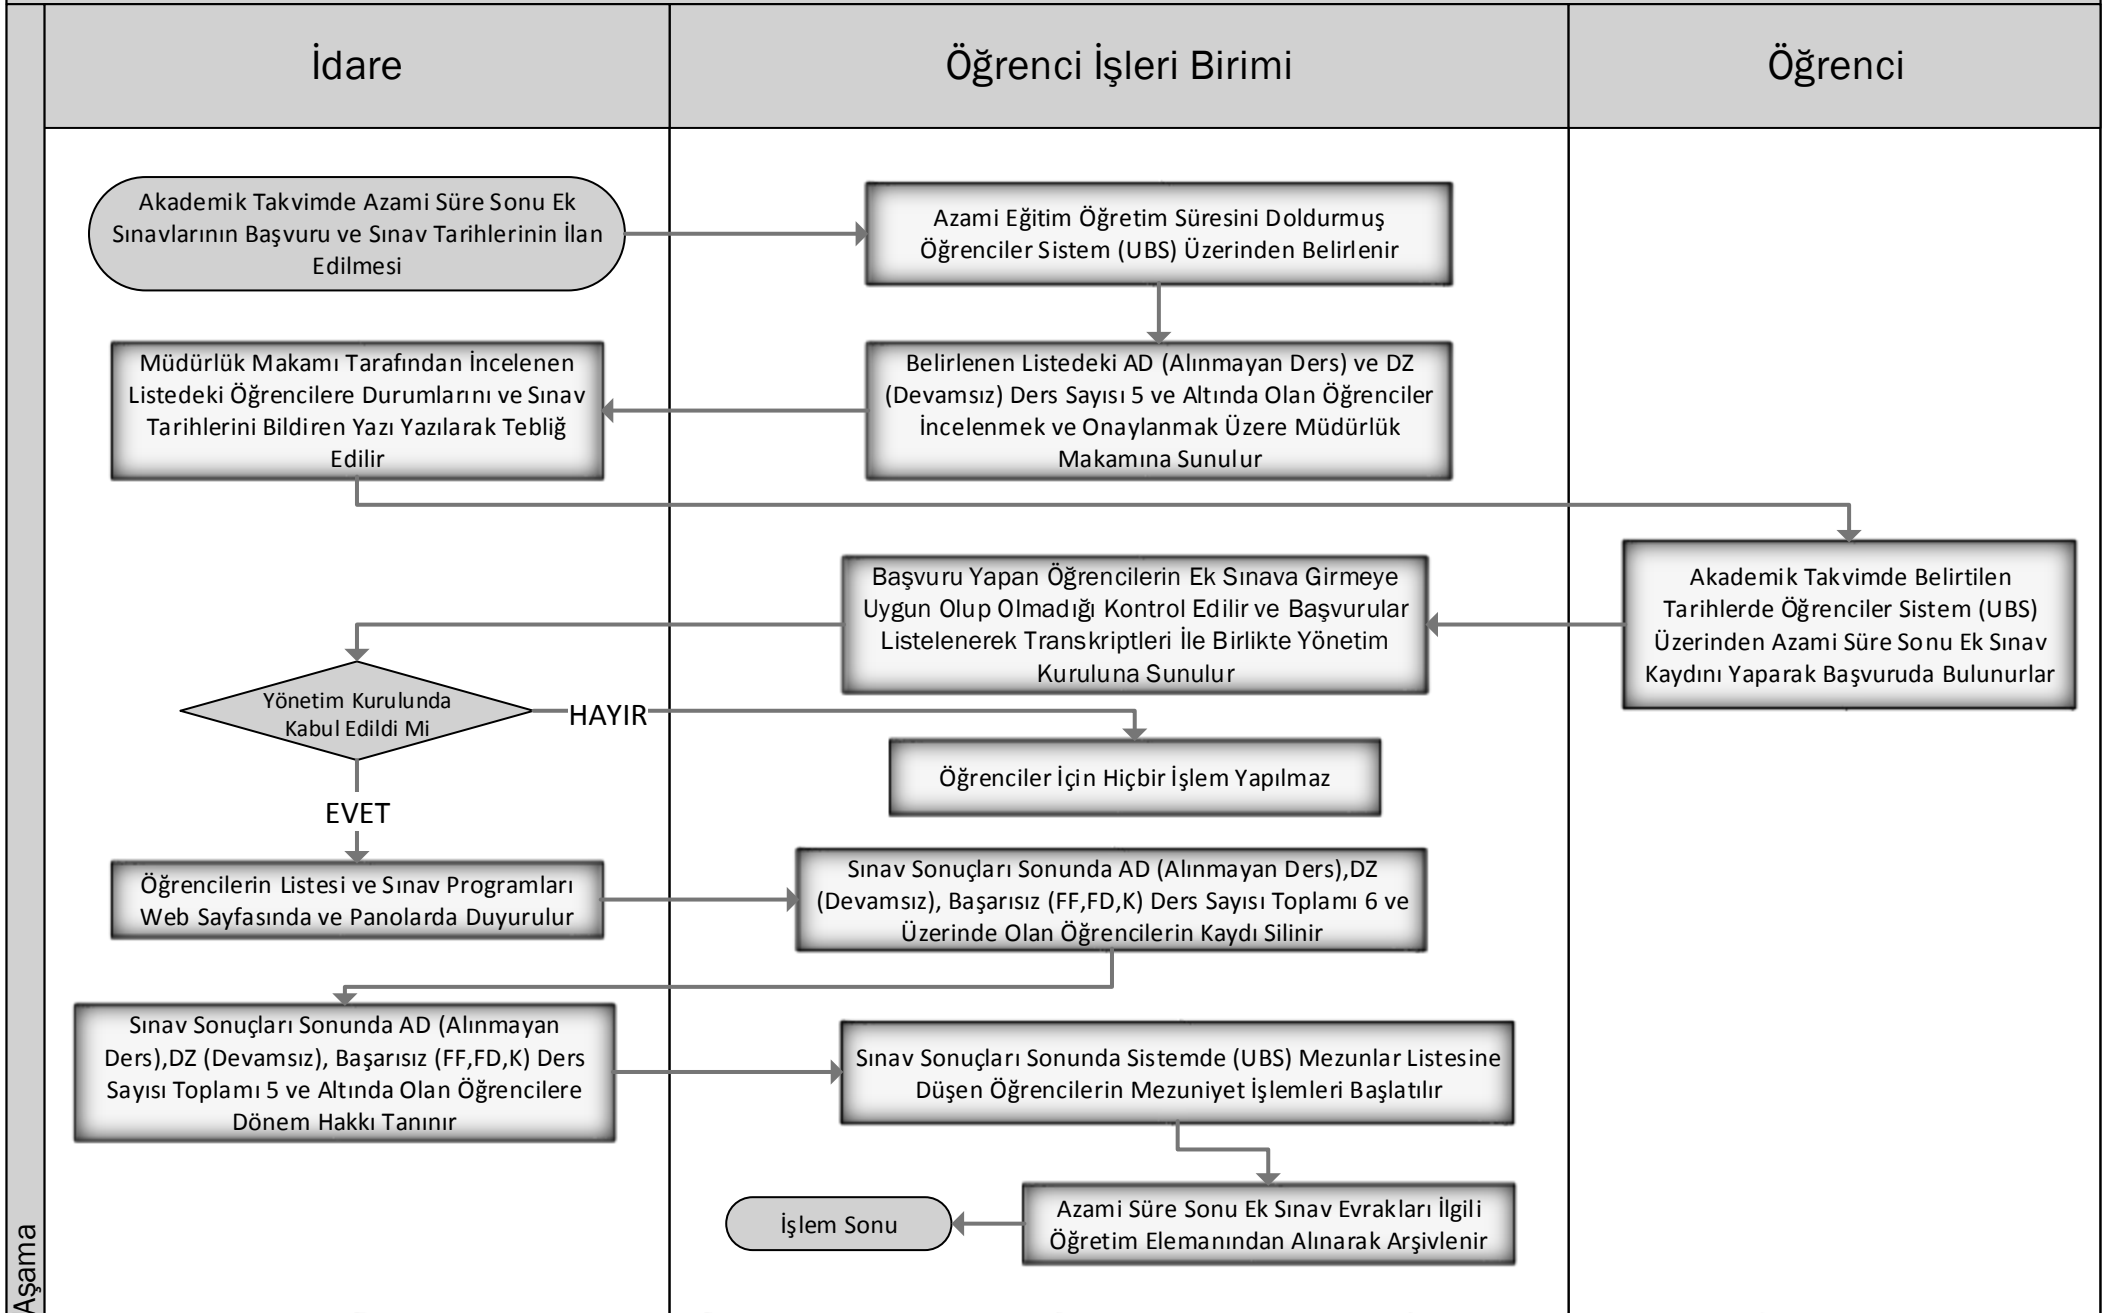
İdare

Öğrenci İşleri Birimi

Öğrenci

Akademik Takvimde Azami Süre Sonu Ek Sınavlarının Başvuru ve Sınav Tarihlerinin İlan Edilmesi

Azami Eğitim Öğretim Süresini Doldurmuş Öğrenciler Sistem (UBS) Üzerinden Belirlenir

Belirlenen Listedeki AD (Alınmayan Ders) ve DZ (Devamsız) Ders Sayısı 5 ve Altında Olan Öğrenciler İncelenmek ve Onaylanmak Üzere Müdürlük Makamına Sunulur

Müdürlük Makamı Tarafından İncelenen Listedeki Öğrencilere Durumlarını ve Sınav Tarihlerini Bildiren Yazı Yazılarak Tebliğ Edilir

Akademik Takvimde Belirtilen Tarihlerde Öğrenciler Sistem (UBS) Üzerinden Azami Süre Sonu Ek Sınav Kaydını Yaparak Başvuruda Bulunurlar

Başvuru Yapan Öğrencilerin Ek Sınava Girmeye Uygun Olup Olmadığı Kontrol Edilir ve Başvurular Listelenerek Transkriptleri İle Birlikte Yönetim Kuruluna Sunulur

Yönetim Kurulunda Kabul Edildi Mi

HAYIR

Öğrenciler İçin Hiçbir İşlem Yapılmaz

EVET

Öğrencilerin Listesi ve Sınav Programları Web Sayfasında ve Panolarda Duyurulur

Sınav Sonuçları Sonunda AD (Alınmayan Ders),DZ (Devamsız), Başarısız (FF,FD,K) Ders Sayısı Toplamı 6 ve Üzerinde Olan Öğrencilerin Kaydı Silinir

Sınav Sonuçları Sonunda AD (Alınmayan Ders),DZ (Devamsız), Başarısız (FF,FD,K) Ders Sayısı Toplamı 5 ve Altında Olan Öğrencilere Dönem Hakkı Tanınır

Sınav Sonuçları Sonunda Sistemde (UBS) Mezunlar Listesine Düşen Öğrencilerin Mezuniyet İşlemleri Başlatılır

Azami Süre Sonu Ek Sınav Evrakları İlgili Öğretim Elemanından Alınarak Arşivlenir

İşlem Sonu

Aşama